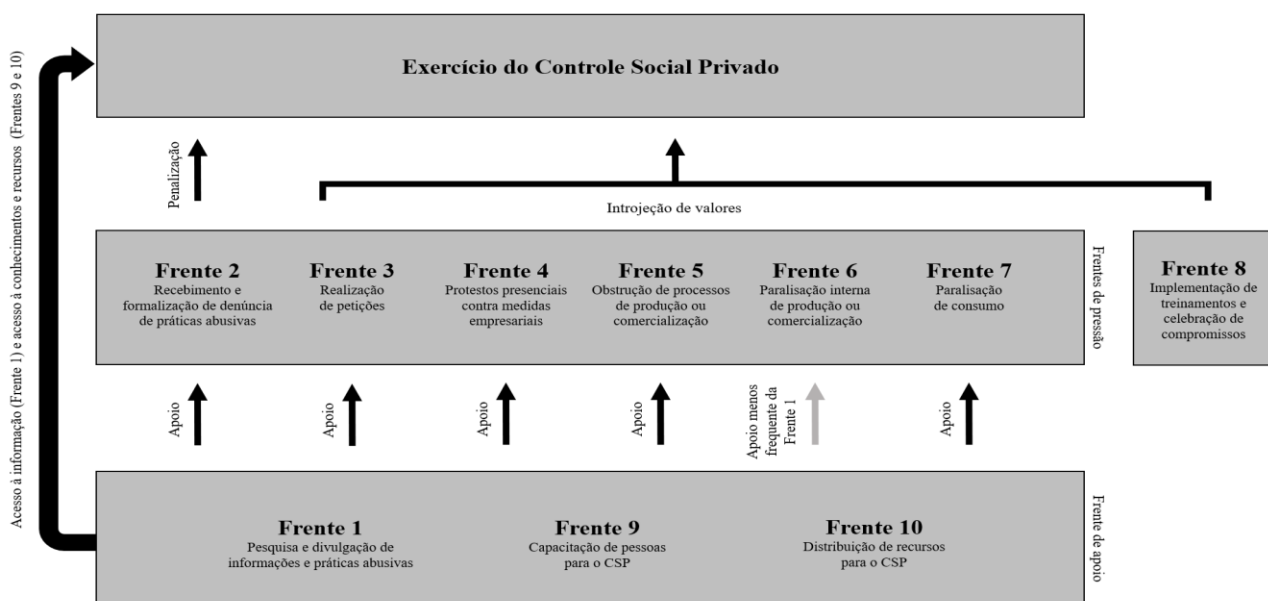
Acesso à informação (Frente 1) e acesso à conhecimentos e recursos (Frentes 9 e 10)

Exercício do Controle Social Privado

Penalização

Introjeção de valores

Frente 2
Recebimento e formalização de denúncia de práticas abusivas

Frente 3
Realização de petições

Frente 4
Protestos presenciais contra medidas empresariais

Frente 5
Obstrução de processos de produção ou comercialização

Frente 6
Paralisação interna de produção ou comercialização

Frente 7
Paralisação de consumo

Frentes de pressão

Frente 8
Implementação de treinamentos e celebração de compromissos

Apoio

Apoio

Apoio

Apoio

Apoio menos frequente da Frente 1

Apoio

Frente 1
Pesquisa e divulgação de informações e práticas abusivas

Frente 9
Capacitação de pessoas para o CSP

Frente 10
Distribuição de recursos para o CSP

Frente de apoio